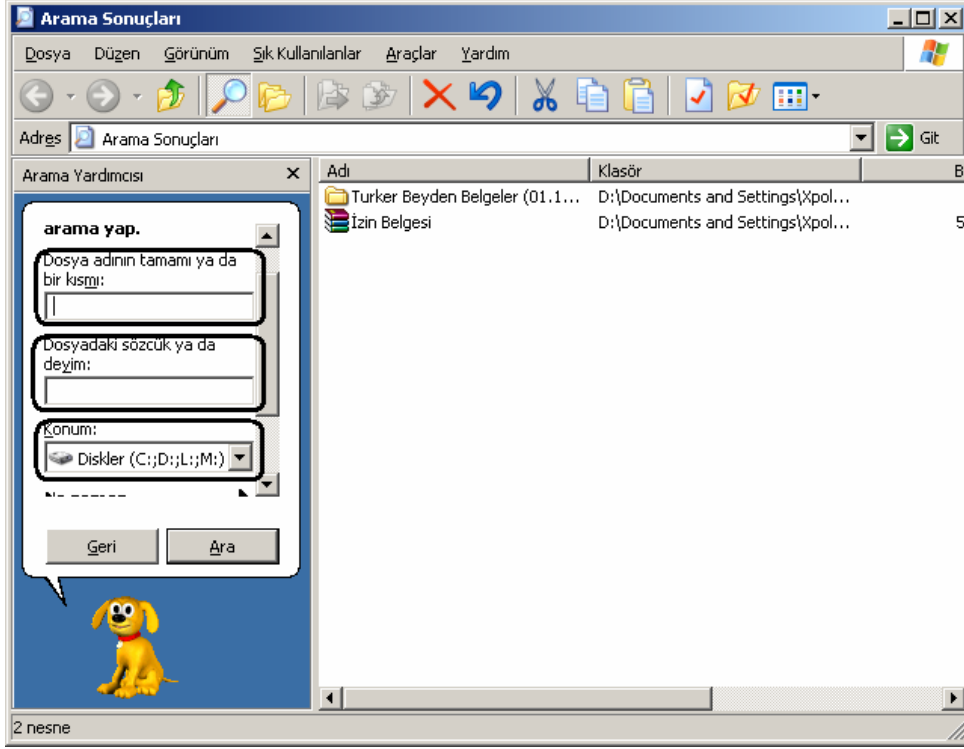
Arama Sonuçları

Dosya Düzen Görünüm Sık Kullanılanlar Araçlar Yardım

Adres Arama Sonuçları

Git

Arama Yardımcısı ×

arama yap.

Dosya adının tamamı ya da bir kısmı:

Dosyadaki sözcük ya da deyim:

Konum:

Diskler (C:;D:;L:;M:)

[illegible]

Geri Ara

| Adı | Klasör | B |
|---|---|---|
| Turker Beyden Belgeler (01.1... | D:\Documents and Settings\Xpol... | |
| İzin Belgesi | D:\Documents and Settings\Xpol... | 5 |

2 nesne